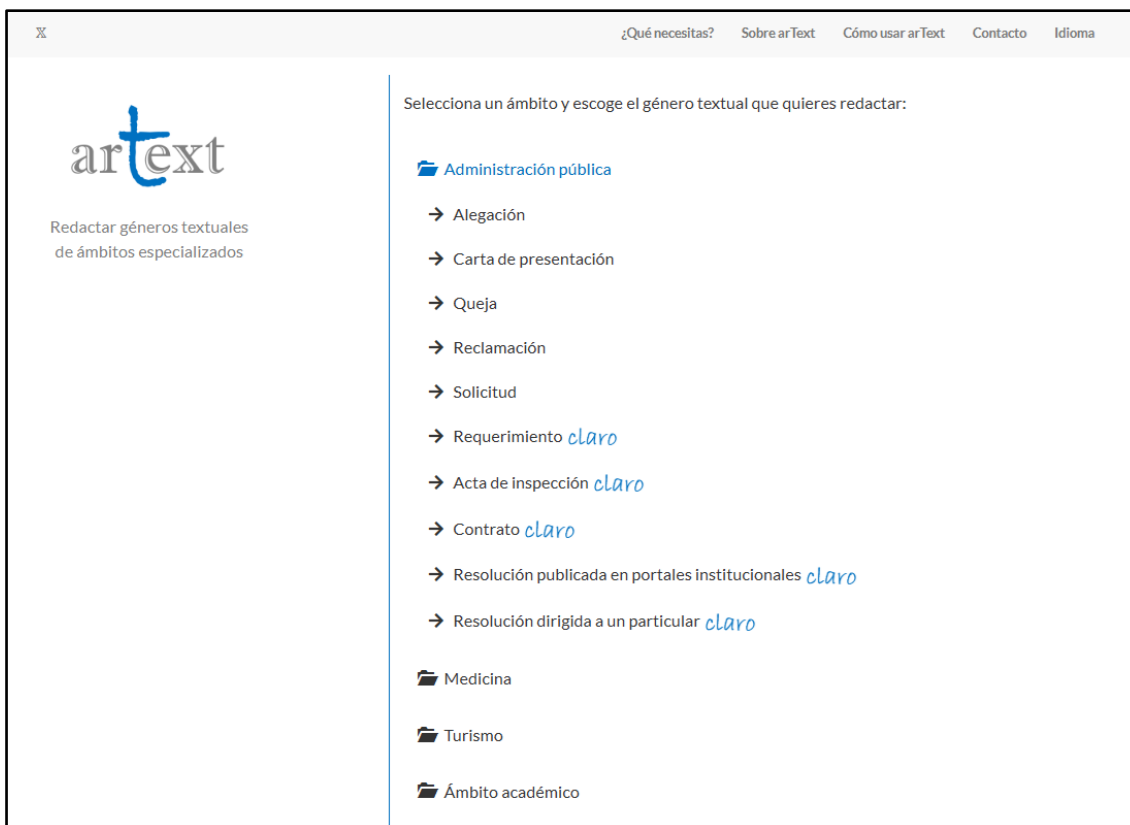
X

¿Qué necesitas? Sobre arText Cómo usar arText Contacto Idioma

artext

Redactar géneros textuales de ámbitos especializados

Selecciona un ámbito y escoge el género textual que quieres redactar:

Administración pública

→ Alegación

→ Carta de presentación

→ Queja

→ Reclamación

→ Solicitud

→ Requerimiento claro

→ Acta de inspección claro

→ Contrato claro

→ Resolución publicada en portales institucionales claro

→ Resolución dirigida a un particular claro

Medicina

Turismo

Ámbito académico